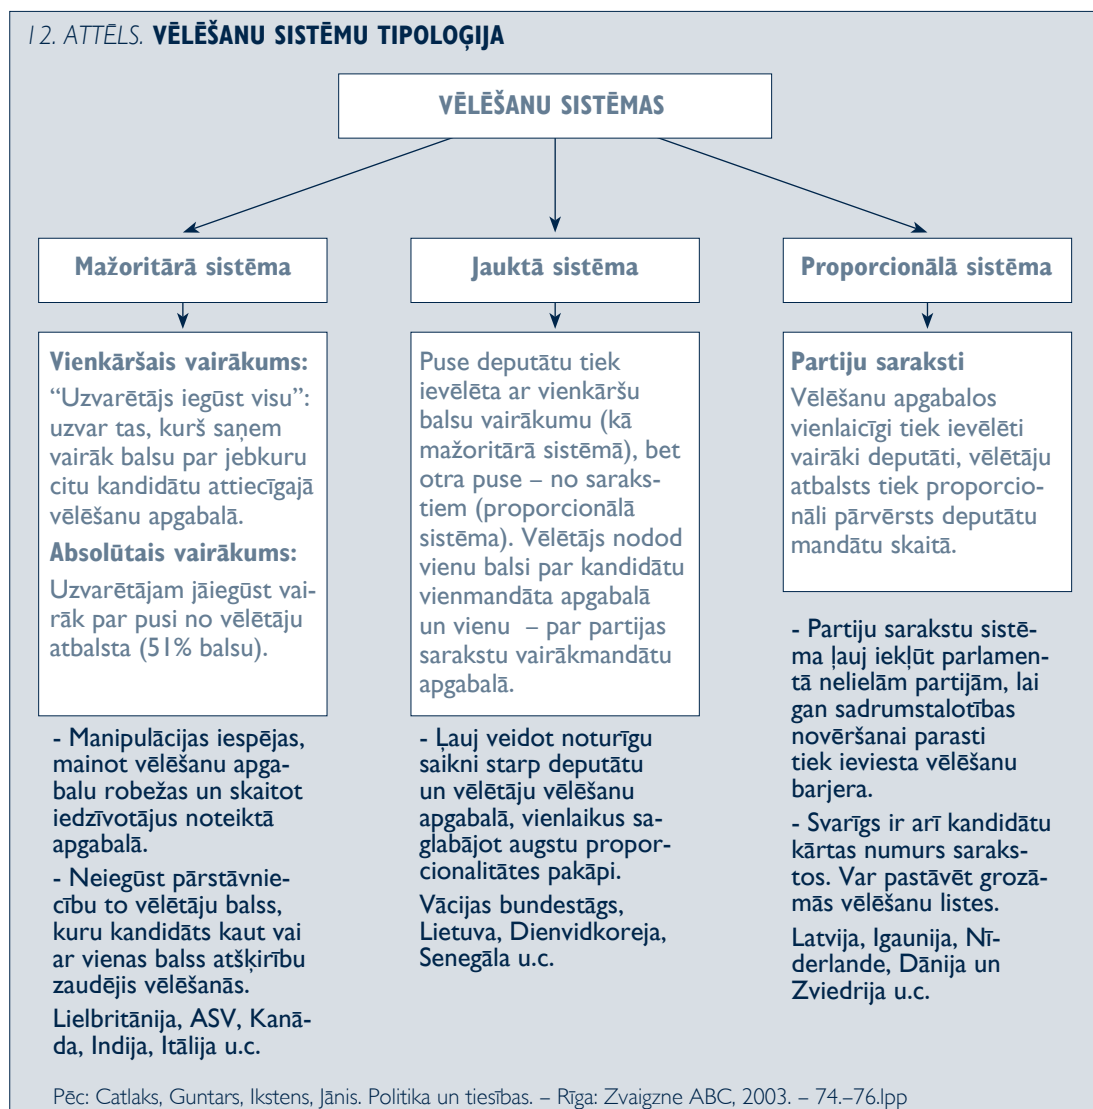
12. ATTĒLS. VĒLĒŠANU SISTĒMU TIPOLOĢIJA

VĒLĒŠANU SISTĒMAS

Mažoritārā sistēma

Vienkāršais vairākums: "Uzvarētājs iegūst visu": uzvar tas, kurš saņem vairāk balsu par jebkuru citu kandidātu attiecīgajā vēlēšanu apgabalā.

Absolūtais vairākums: Uzvarētājam jāiegūst vairāk par pusi no vēlētāju atbalsta (51% balsu).

- Manipulācijas iespējas, mainot vēlēšanu apgabalu robežas un skaitot iedzīvotājus noteiktā apgabalā.

- Neiegūst pārstāvniecību to vēlētāju balss, kuru kandidāts kaut vai ar vienas balss atšķirību zaudējis vēlēšanās.

Lielbritānija, ASV, Kanāda, Indija, Itālija u.c.

Jauktā sistēma

Puse deputātu tiek ievēlēta ar vienkāršu balsu vairākumu (kā mažoritārā sistēmā), bet otra puse – no sarakstiem (proporcionālā sistēma). Vēlētājs nodod vienu balsi par kandidātu vienmandāta apgabalā un vienu – par partijas sarakstu vairākmandātu apgabalā.

- Ļauj veidot noturīgu saikni starp deputātu un vēlētāju vienlaikus vēlēšanu apgabalā, vienlaikus saglabājot augstu proporcionalitātes pakāpi.

Vācijas bundestāgs, Lietuva, Dienvidkoreja, Senegāla u.c.

Proporcionālā sistēma

Partiju saraksti
Vēlēšanu apgabalos vienlaicīgi tiek ievēlēti vairāki deputāti, vēlētāju atbalsts tiek proporcionāli pārvērsts deputātu mandātu skaitā.

- Partiju sarakstu sistēma ļauj iekļūt parlamentā nelielām partijām, lai gan sadrumstalotības novēršanai parasti tiek ieviesta vēlēšanu barjera.

- Svarīgs ir arī kandidātu kārtas numurs sarakstos. Var pastāvēt grozāmās vēlēšanu listes.

Latvija, Igaunija, Nīderlande, Dānija un Zviedrija u.c.

Pēc: Catlaks, Guntars, Ikstens, Jānis. Politika un tiesības. – Rīga: Zvaigzne ABC, 2003. – 74.–76.lpp